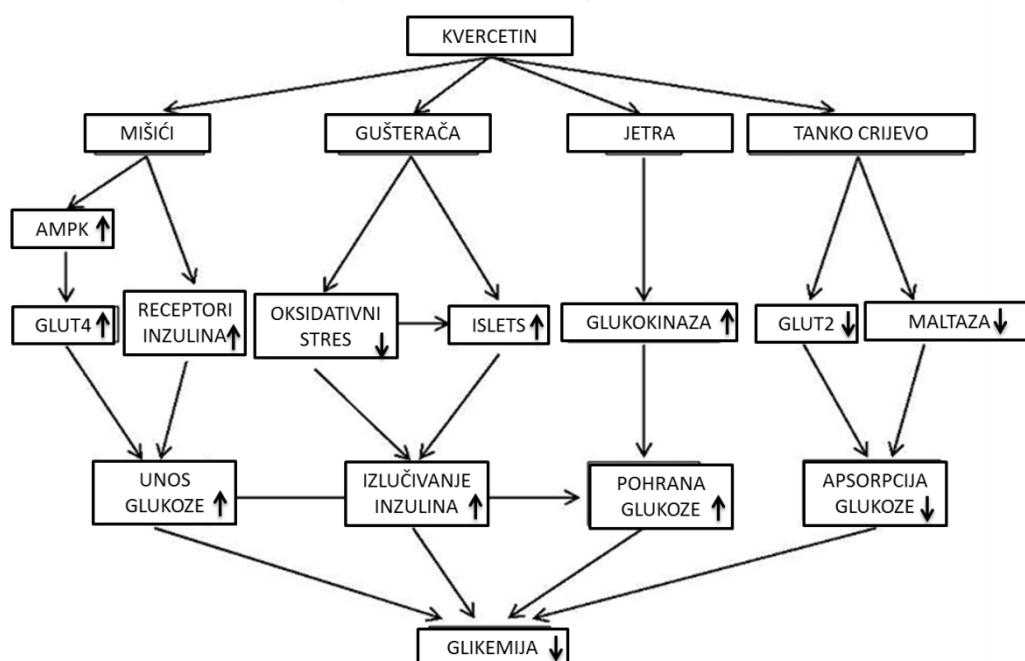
KVERCETIN

MIŠIĆI

GUŠTERAČA

JETRA

TANKO CRIJEVO

AMPK ↑

GLUT4 ↑

RECEPTORI INZULINA ↑

OKSIDATIVNI STRES ↓

ISLETS ↑

GLUKOKINAZA ↑

GLUT2 ↓

MALTAZA ↓

UNOS GLUKOZE ↑

IZLUČIVANJE INZULINA ↑

POHRANA GLUKOZE ↑

APSORPCIJA GLUKOZE ↓

GLIKEMIJA ↓